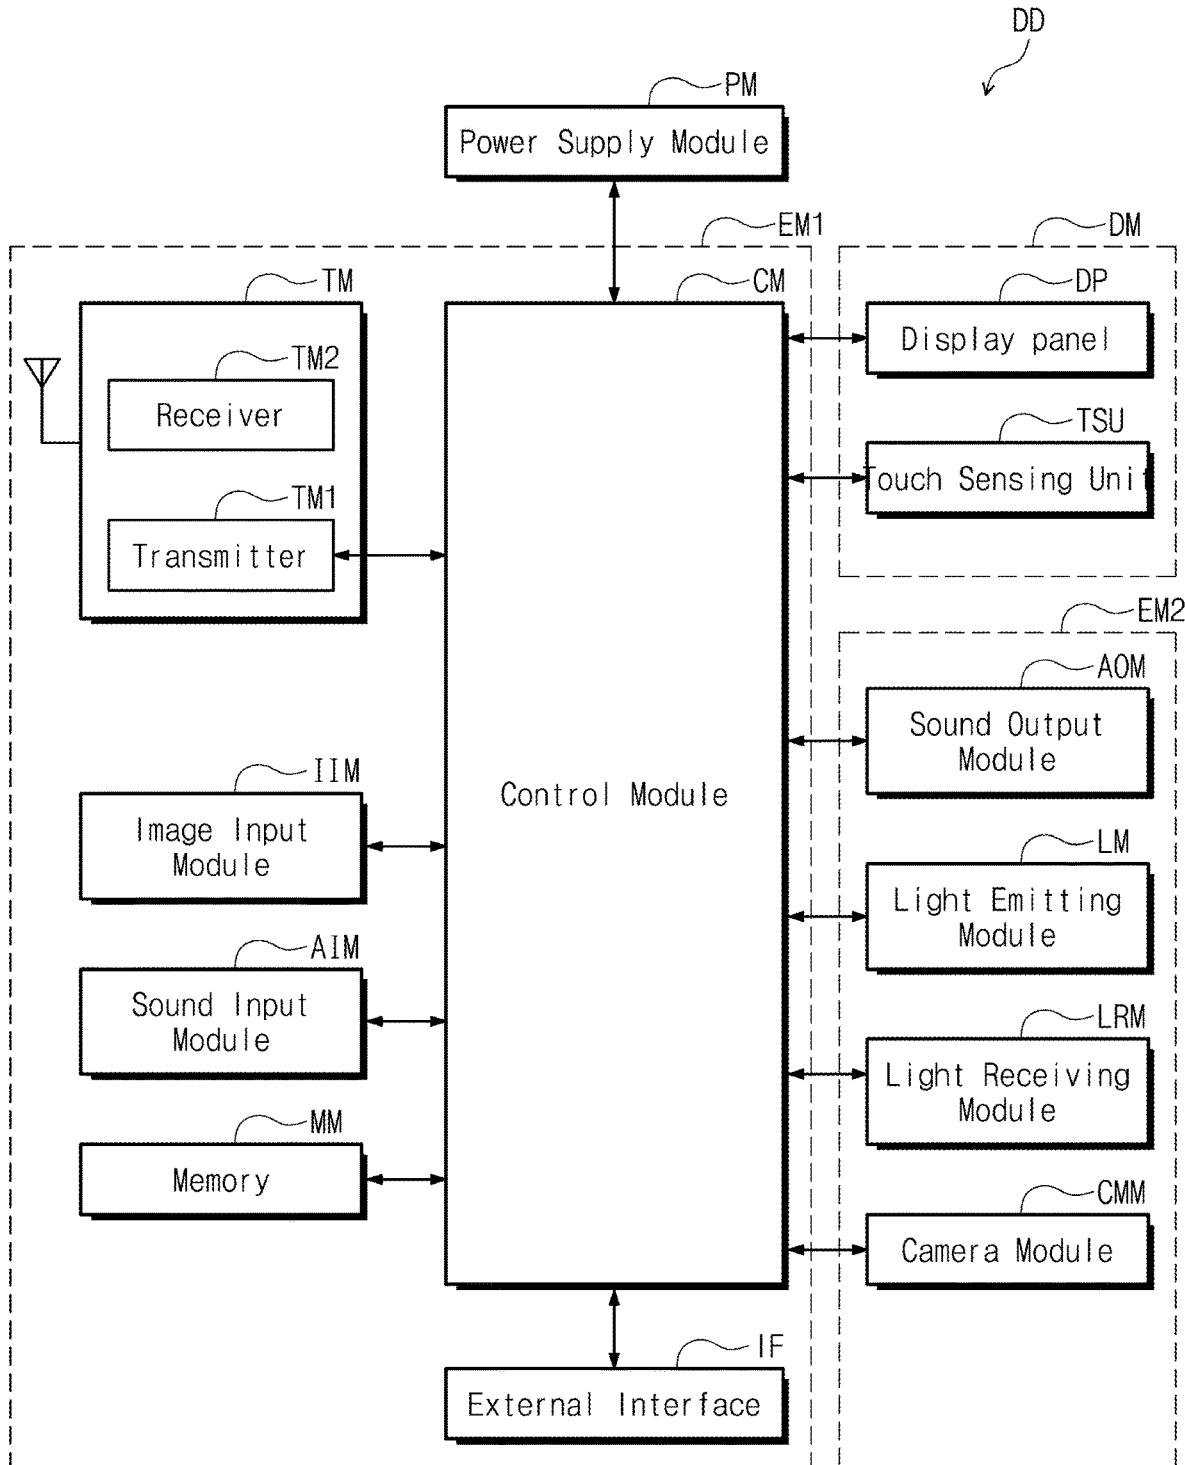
DD

PM
Power Supply Module

EM1

DM

TM

CM

DP
Display panel

TM2
Receiver

TSU
Touch Sensing Unit

TM1
Transmitter

EM2

AOM
Sound Output Module

IIM
Image Input Module

Control Module

LM
Light Emitting Module

AIM
Sound Input Module

LRM
Light Receiving Module

MM
Memory

CMM
Camera Module

IF
External Interface